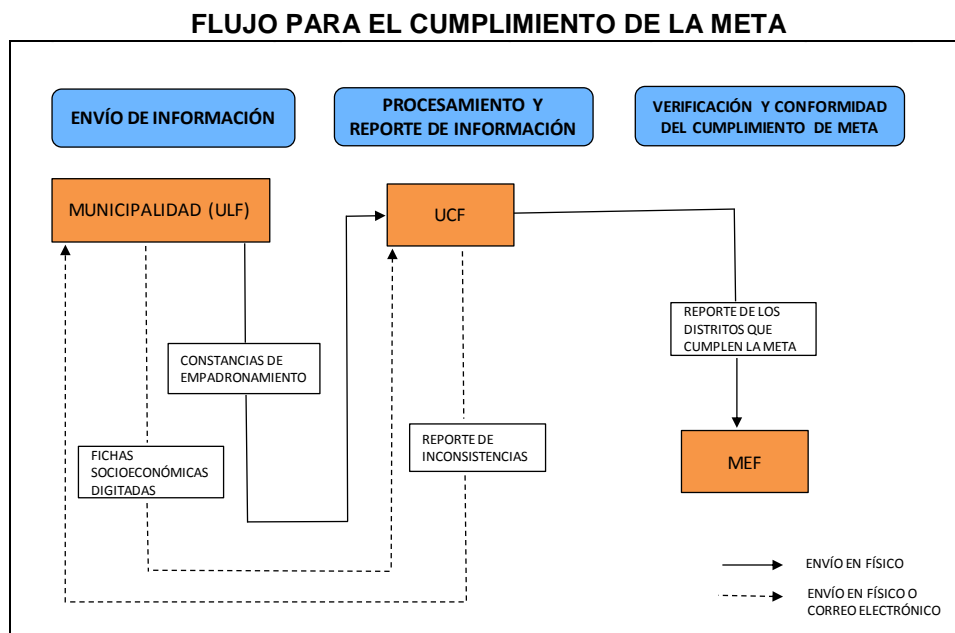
FLUJO PARA EL CUMPLIMIENTO DE LA META

ENVÍO DE INFORMACIÓN

PROCESAMIENTO Y REPORTE DE INFORMACIÓN

VERIFICACIÓN Y CONFORMIDAD DEL CUMPLIMIENTO DE META

MUNICIPALIDAD (ULF)

UCF

CONSTANCIAS DE EMPADRONAMIENTO

FICHAS SOCIOECONÓMICAS DIGITADAS

REPORTE DE INCONSISTENCIAS

REPORTE DE LOS DISTRITOS QUE CUMPLEN LA META

MEF

ENVÍO EN FÍSICO

ENVÍO EN FÍSICO O CORREO ELECTRÓNICO